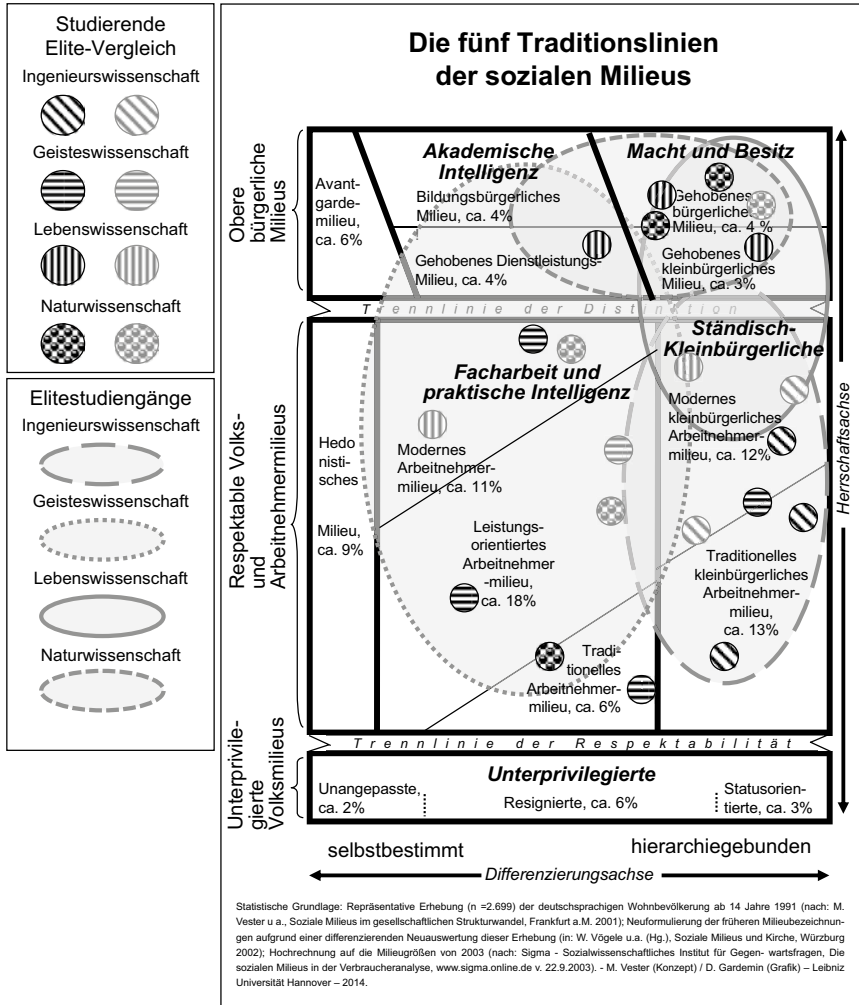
Studierende Elite-Vergleich

Ingenieurswissenschaft

Geisteswissenschaft

Lebenswissenschaft

Naturwissenschaft

Elitestudiengänge

Ingenieurswissenschaft

Geisteswissenschaft

Lebenswissenschaft

Naturwissenschaft

Die fünf Traditionslinien der sozialen Milieus

Obere bürgerliche Milieus

Avantgardemilieu, ca. 6%

Akademische Intelligenz

Bildungsbürgerliches Milieu, ca. 4%

Gehobenes Dienstleistungs-Milieu, ca. 4%

Macht und Besitz

Gehobenes bürgerliches Milieu, ca. 4 %

Gehobenes kleinbürgerliches Milieu, ca. 3%

Trennlinie der Distinktion

Respektable Volks- und Arbeitnehmermilieus

Hedonistisches Milieu, ca. 9%

Facharbeit und praktische Intelligenz

Modernes Arbeitnehmermilieu, ca. 11%

Leistungsorientiertes Arbeitnehmer-milieu, ca. 18%

Traditionelles Arbeitnehmermilieu, ca. 6%

Ständisch-Kleinbürgerliche

Modernes kleinbürgerliches Arbeitnehmermilieu, ca. 12%

Traditionelles kleinbürgerliches Arbeitnehmermilieu, ca. 13%

Herrschaftsachse

Trennlinie der Respektabilität

Unterprivilegierte Volksmilieus

Unterprivilegierte

Unangepasste, ca. 2%

Resignierte, ca. 6%

Statusorientierte, ca. 3%

selbstbestimmt

hierarchiegebunden

Differenzierungsachse

Statistische Grundlage: Repräsentative Erhebung (n =2.699) der deutschsprachigen Wohnbevölkerung ab 14 Jahre 1991 (nach: M. Vester u a., Soziale Milieus im gesellschaftlichen Strukturwandel, Frankfurt a.M. 2001); Neuformulierung der früheren Milieubezeichnungen aufgrund einer differenzierenden Neuauswertung dieser Erhebung (in: W. Vögele u.a. (Hg.), Soziale Milieus und Kirche, Würzburg 2002); Hochrechnung auf die Milieugrößen von 2003 (nach: Sigma - Sozialwissenschaftliches Institut für Gegen- wartsfragen, Die sozialen Milieus in der Verbraucheranalyse, www.sigma.online.de v. 22.9.2003). - M. Vester (Konzept) / D. Gardemin (Grafik) – Leibniz Universität Hannover – 2014.